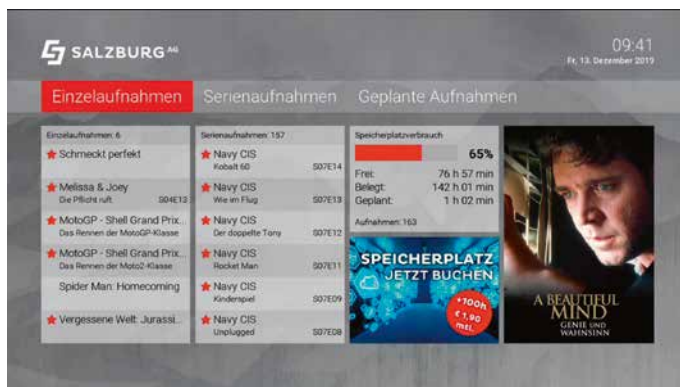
SALZBURG AG

09:41
Fr. 13. Dezember 2019

Einzelaufnahmen Serienaufnahmen Geplante Aufnahmen

Einzelaufnahmen: 6

Schmeckt perfekt

Melissa & Joey
Die Pflicht ruft S04E13

MotoGP - Shell Grand Prix...
Das Rennen der MotoGP-Klasse

MotoGP - Shell Grand Prix...
Das Rennen der Moto2-Klasse

Spider Man: Homecoming

Vergessene Welt: Jurassi...

Serienaufnahmen: 157

Navy CIS
Kobalt 60 S07E14

Navy CIS
Wie im Flug S07E13

Navy CIS
Der doppelte Tony S07E12

Navy CIS
Rocket Man S07E11

Navy CIS
Kinderspiel S07E09

Navy CIS
Unplugged S07E08

Speicherplatzverbrauch
65%
Frei: 76 h 57 min
Belegt: 142 h 01 min
Geplant: 1 h 02 min

Aufnahmen: 163

SPEICHERPLATZ JETZT BUCHEN
+100h € 1,90 mtl.

A BEAUTIFUL MIND
GENIE UND WAHNSINN